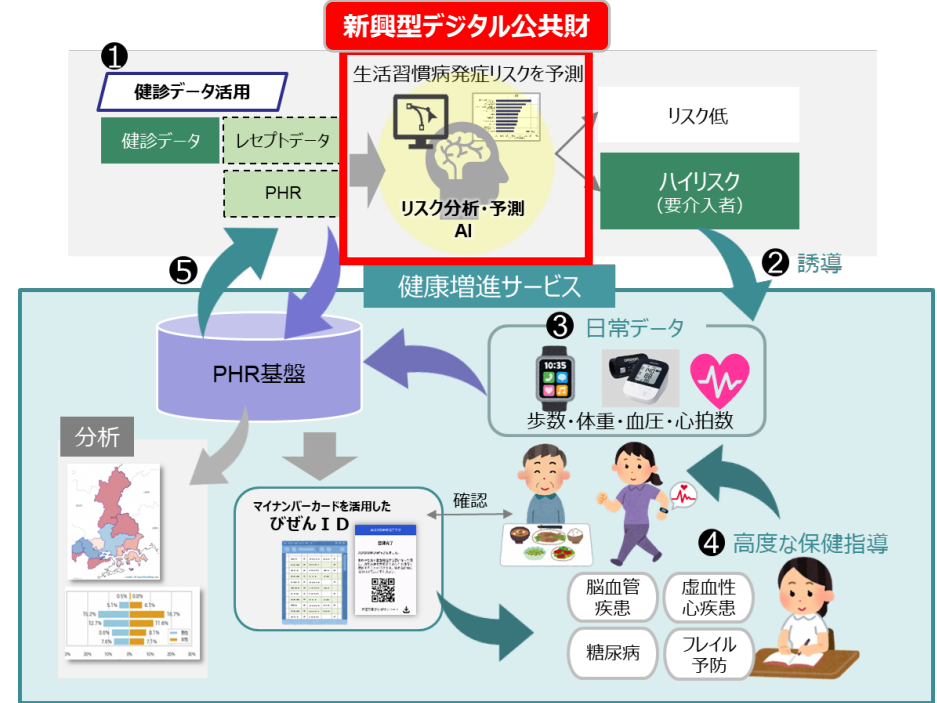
新興型デジタル公共財

❶
健診データ活用
健診データ
レセプトデータ
PHR

生活習慣病発症リスクを予測
リスク分析・予測
AI

リスク低
ハイリスク
（要介入者）

❷ 誘導

❺

健康増進サービス

PHR基盤

❸ 日常データ
10:35
歩数・体重・血圧・心拍数

分析

マイナンバーカードを活用した
びぜんＩＤ

確認

❹ 高度な保健指導

脳血管
疾患
虚血性
心疾患
糖尿病
フレイル
予防